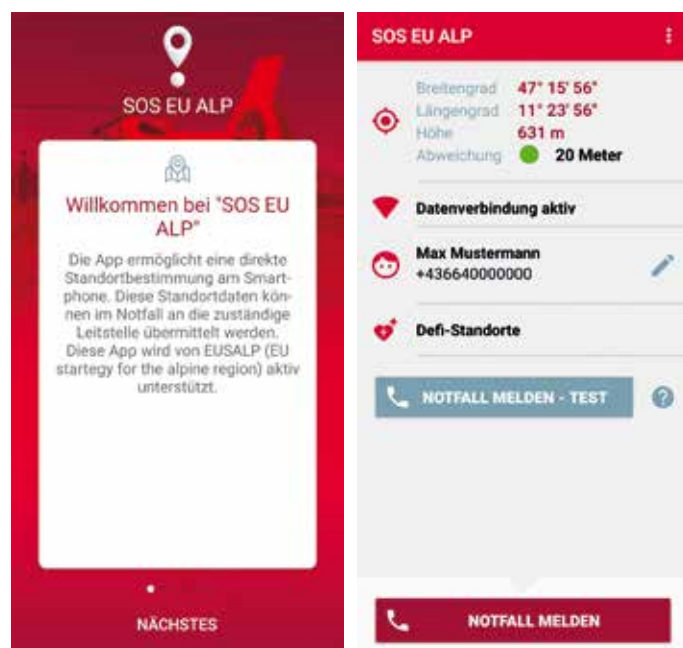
SOS EU ALP

Willkommen bei "SOS EU ALP"

Die App ermöglicht eine direkte Standortbestimmung am Smartphone. Diese Standortdaten können im Notfall an die zuständige Leitstelle übermittelt werden. Diese App wird von EUSALP (EU startegy for the alpine region) aktiv unterstützt.

NÄCHSTES

SOS EU ALP

Breitengrad 47° 15' 56"
Längengrad 11° 23' 56"
Höhe 631 m
Abweichung 20 Meter

Datenverbindung aktiv

Max Mustermann
+436640000000

Defi-Standorte

NOTFALL MELDEN - TEST

NOTFALL MELDEN